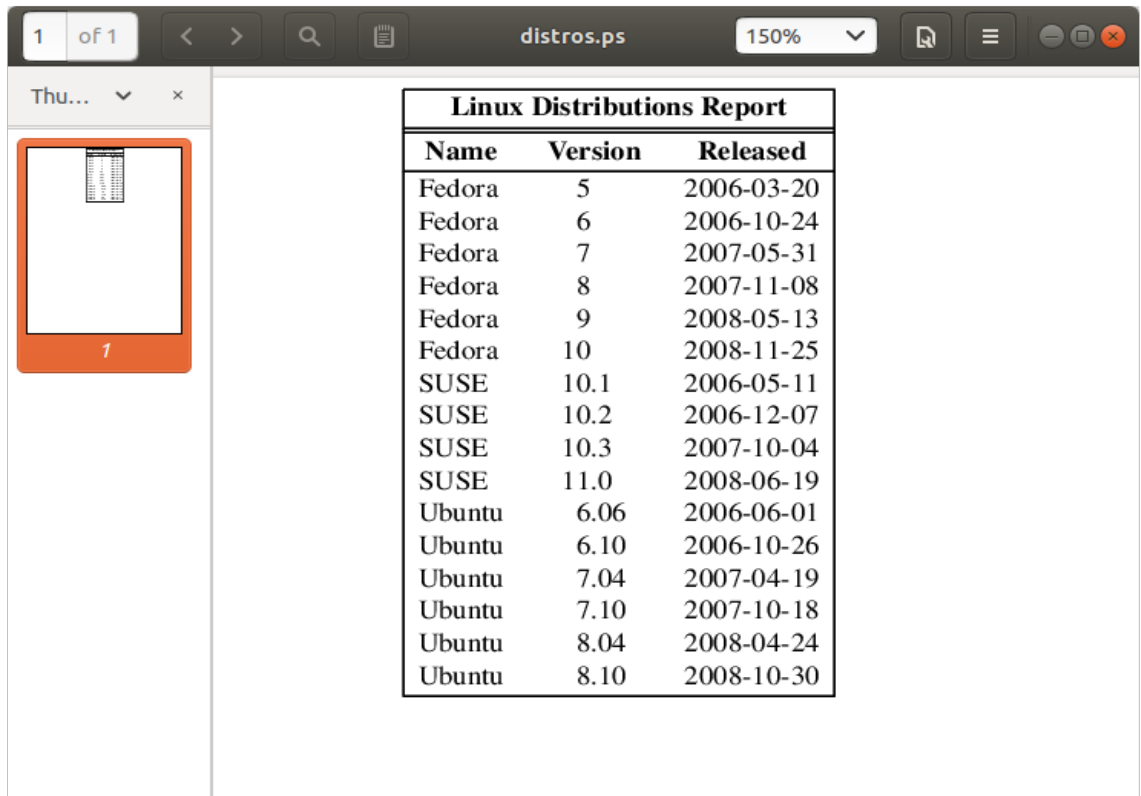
1 of 1

distros.ps

150%

Thu...

×

1

Linux Distributions Report

| Name | Version | Released |
|---|---|---|
| Fedora | 5 | 2006-03-20 |
| Fedora | 6 | 2006-10-24 |
| Fedora | 7 | 2007-05-31 |
| Fedora | 8 | 2007-11-08 |
| Fedora | 9 | 2008-05-13 |
| Fedora | 10 | 2008-11-25 |
| SUSE | 10.1 | 2006-05-11 |
| SUSE | 10.2 | 2006-12-07 |
| SUSE | 10.3 | 2007-10-04 |
| SUSE | 11.0 | 2008-06-19 |
| Ubuntu | 6.06 | 2006-06-01 |
| Ubuntu | 6.10 | 2006-10-26 |
| Ubuntu | 7.04 | 2007-04-19 |
| Ubuntu | 7.10 | 2007-10-18 |
| Ubuntu | 8.04 | 2008-04-24 |
| Ubuntu | 8.10 | 2008-10-30 |